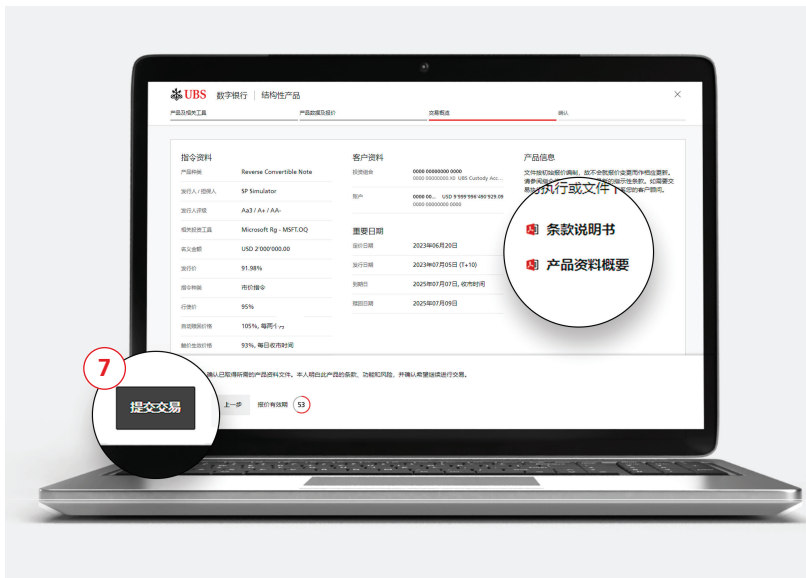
UBS 数字银行 | 结构性产品

产品及相关工具 产品数据及报价 交易概览 确认

指令资料

产品种类 Reverse Convertible Note
发行人 / 担保人 SP Simulator
发行人评级 Aa3 / A+ / AA-
相关挂钩工具 Microsoft Rg - MSFT.OQ
名义金额 USD 2'000'000.00
发行价 91.98%
指令种类 用价指令
行使价 95%
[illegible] 105%, 每两 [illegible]
触价生效价格 93%, 每日收市时间

客户资料

投资组合 0000 00000000.0000
0000 00000000.X0 UBS Custody Acc...
账户 0000 00... USD 9'999'999'480'929.09
0000 00000000 0000

重要日期

指令日期 2023年06月20日
发行日期 2023年07月05日 (T+10)
到期日 2025年07月07日, 收市时间
赎回日期 2025年07月09日

产品信息

文件按初始报价调制，故不会就报价变更而作相应更新。请参阅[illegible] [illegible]的报价条款，如需要交易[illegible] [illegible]的客户顾问。

执行或文件下

条款说明书

产品资料概要

7

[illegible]确认已取得所需的产品资料文件。本人明白此产品的条款、功能和风险，并确认希望继续进行交易。

提交交易

上一步 报价有效期 53